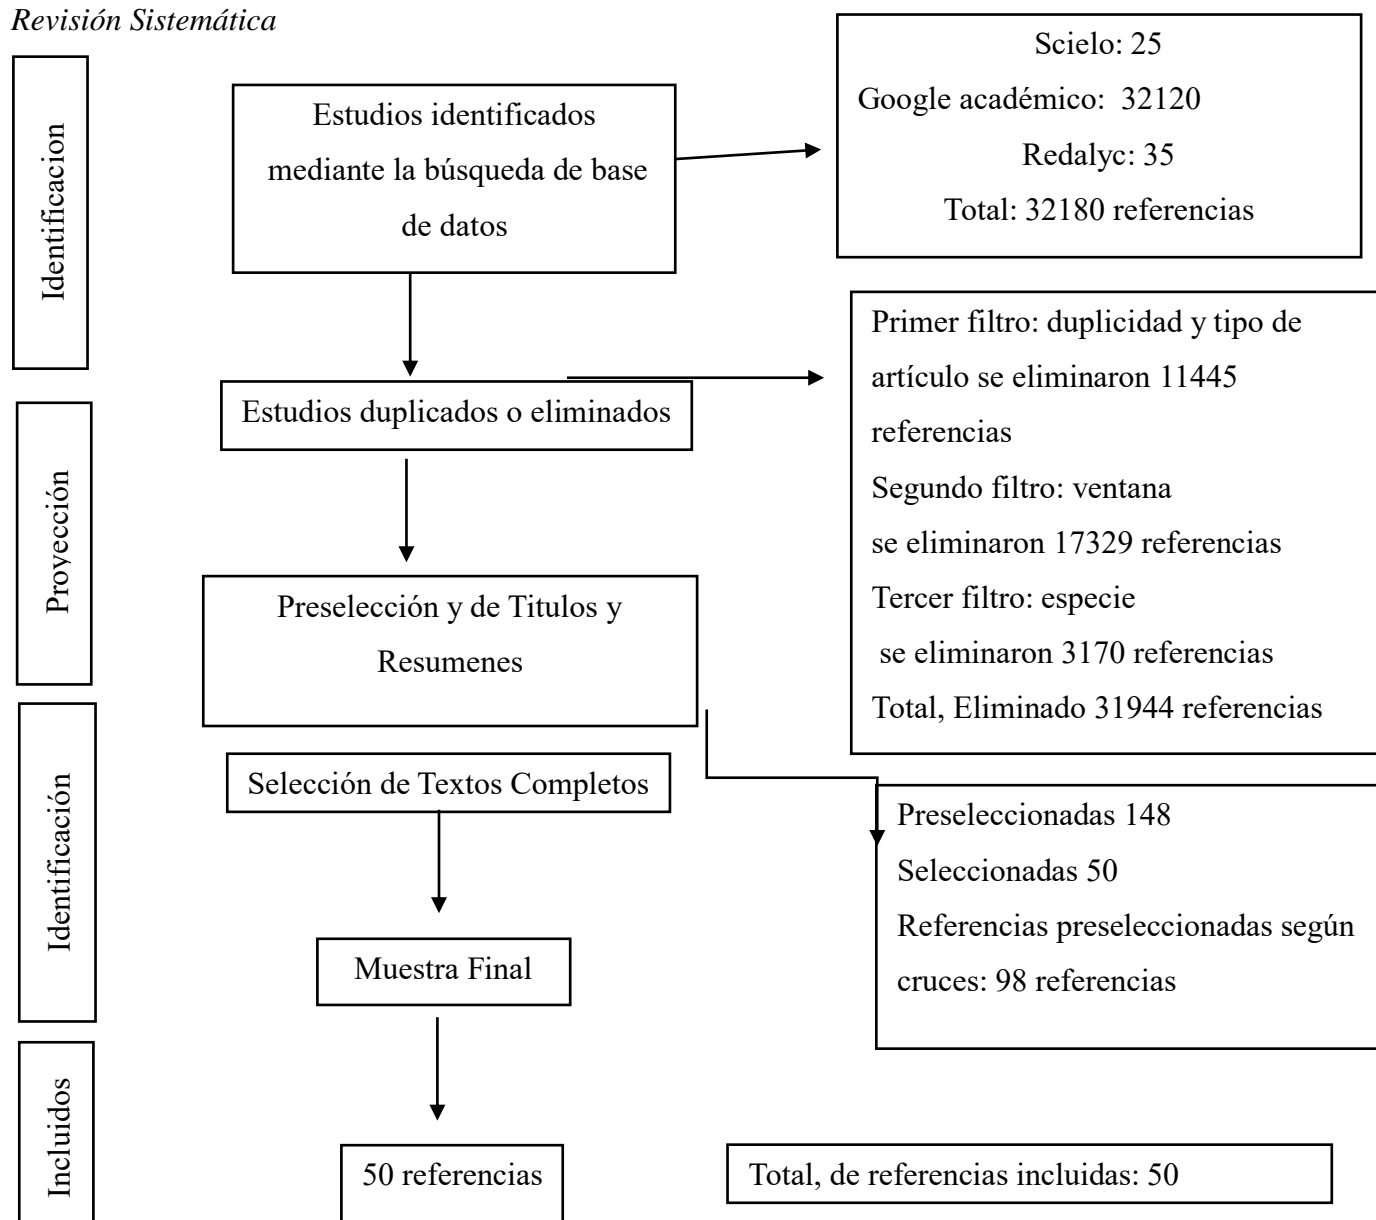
Revisión Sistemática

Identificacion

Estudios identificados mediante la búsqueda de base de datos

Scielo: 25
Google académico: 32120
Redalyc: 35
Total: 32180 referencias

Proyección

Estudios duplicados o eliminados

Primer filtro: duplicidad y tipo de artículo se eliminaron 11445 referencias
Segundo filtro: ventana se eliminaron 17329 referencias
Tercer filtro: especie se eliminaron 3170 referencias
Total, Eliminado 31944 referencias

Preselección y de Titulos y Resumenes

Identificación

Selección de Textos Completos

Preseleccionadas 148
Seleccionadas 50
Referencias preseleccionadas según cruces: 98 referencias

Muestra Final

Incluidos

50 referencias

Total, de referencias incluidas: 50